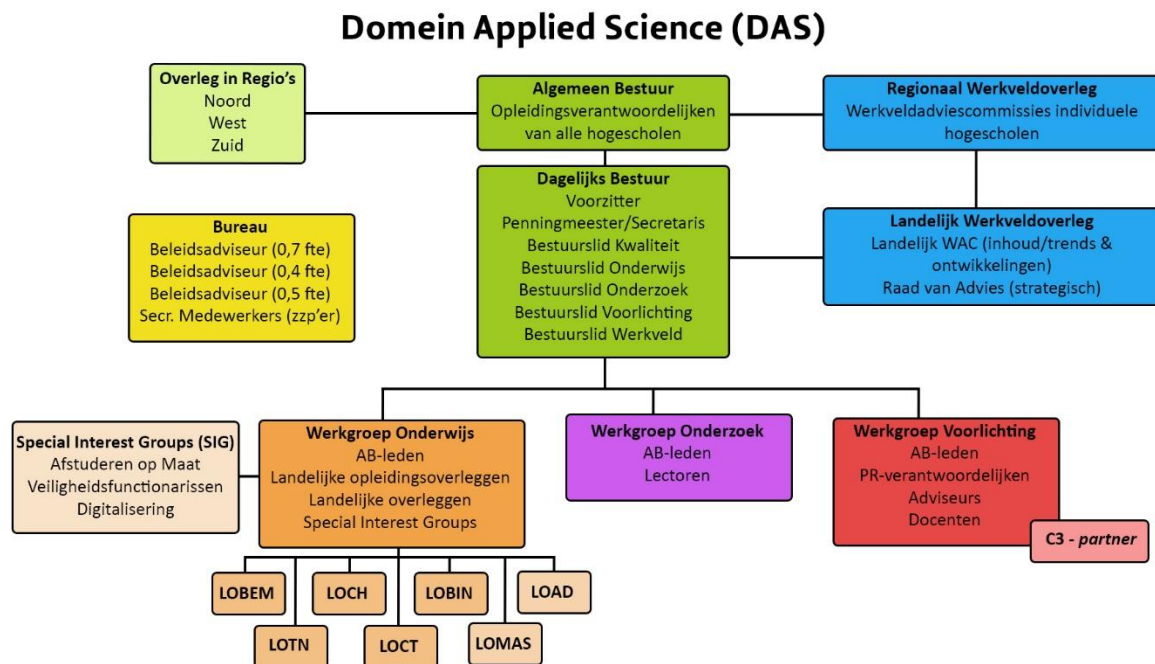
Domein Applied Science (DAS)

Overleg in Regio's
Noord
West
Zuid

Algemeen Bestuur
Opleidingsverantwoordelijken van alle hogescholen

Regionaal Werkveldoverleg
Werkveldadviescommissies individuele hogescholen

Bureau
Beleidsadviseur (0,7 fte)
Beleidsadviseur (0,4 fte)
Beleidsadviseur (0,5 fte)
Secr. Medewerkers (zzp'er)

Dagelijks Bestuur
Voorzitter
Penningmeester/Secretaris
Bestuurslid Kwaliteit
Bestuurslid Onderwijs
Bestuurslid Onderzoek
Bestuurslid Voorlichting
Bestuurslid Werkveld

Landelijk Werkveldoverleg
Landelijk WAC (inhoud/trends & ontwikkelingen)
Raad van Advies (strategisch)

Special Interest Groups (SIG)
Afstuderen op Maat
Veiligheidsfunctionarissen
Digitalisering

Werkgroep Onderwijs
AB-leden
Landelijke opleidingsoverleggen
Landelijke overleggen
Special Interest Groups

Werkgroep Onderzoek
AB-leden
Lectoren

Werkgroep Voorlichting
AB-leden
PR-verantwoordelijken
Adviseurs
Docenten

C3 - partner

LOBEM
LOCH
LOBIN
LOAD
LOTN
LOCT
LOMAS